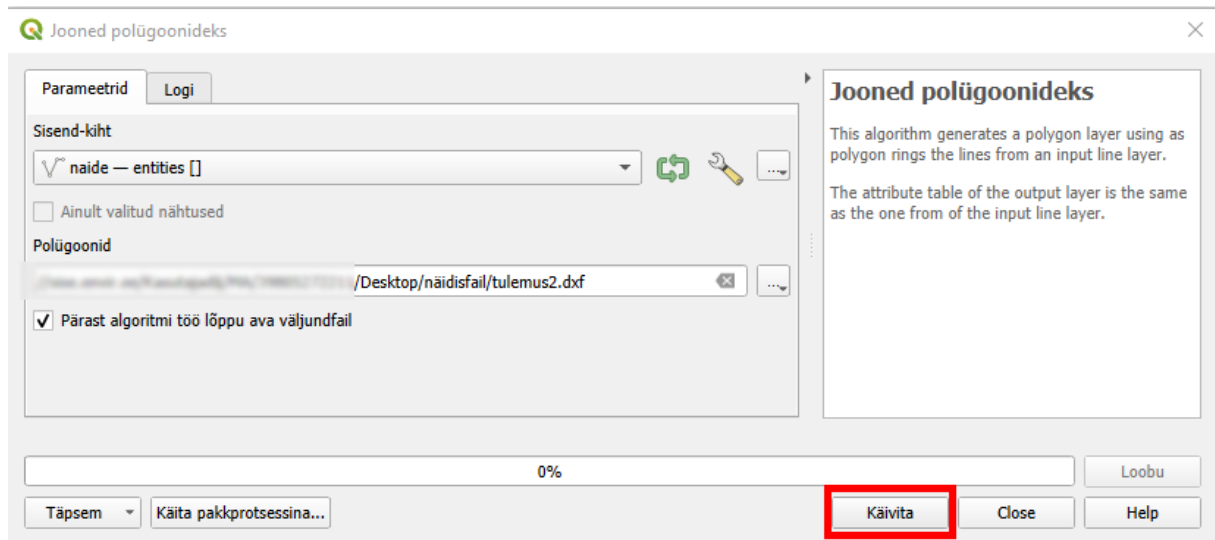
Jooned polügoonideks

Parameetrid | Logi

Sisend-kiht

naide — entities []

...

Ainult valitud nähtused

Polügoonid

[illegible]/Desktop/näidisfail/tulemus2.dxf

...

Pärast algoritmi töö lõppu ava väljundfail

Jooned polügoonideks

This algorithm generates a polygon layer using as polygon rings the lines from an input line layer.

The attribute table of the output layer is the same as the one from of the input line layer.

0%

Loobu

Täpsem

Käita pakkprotsessina...

Käivita

Close

Help